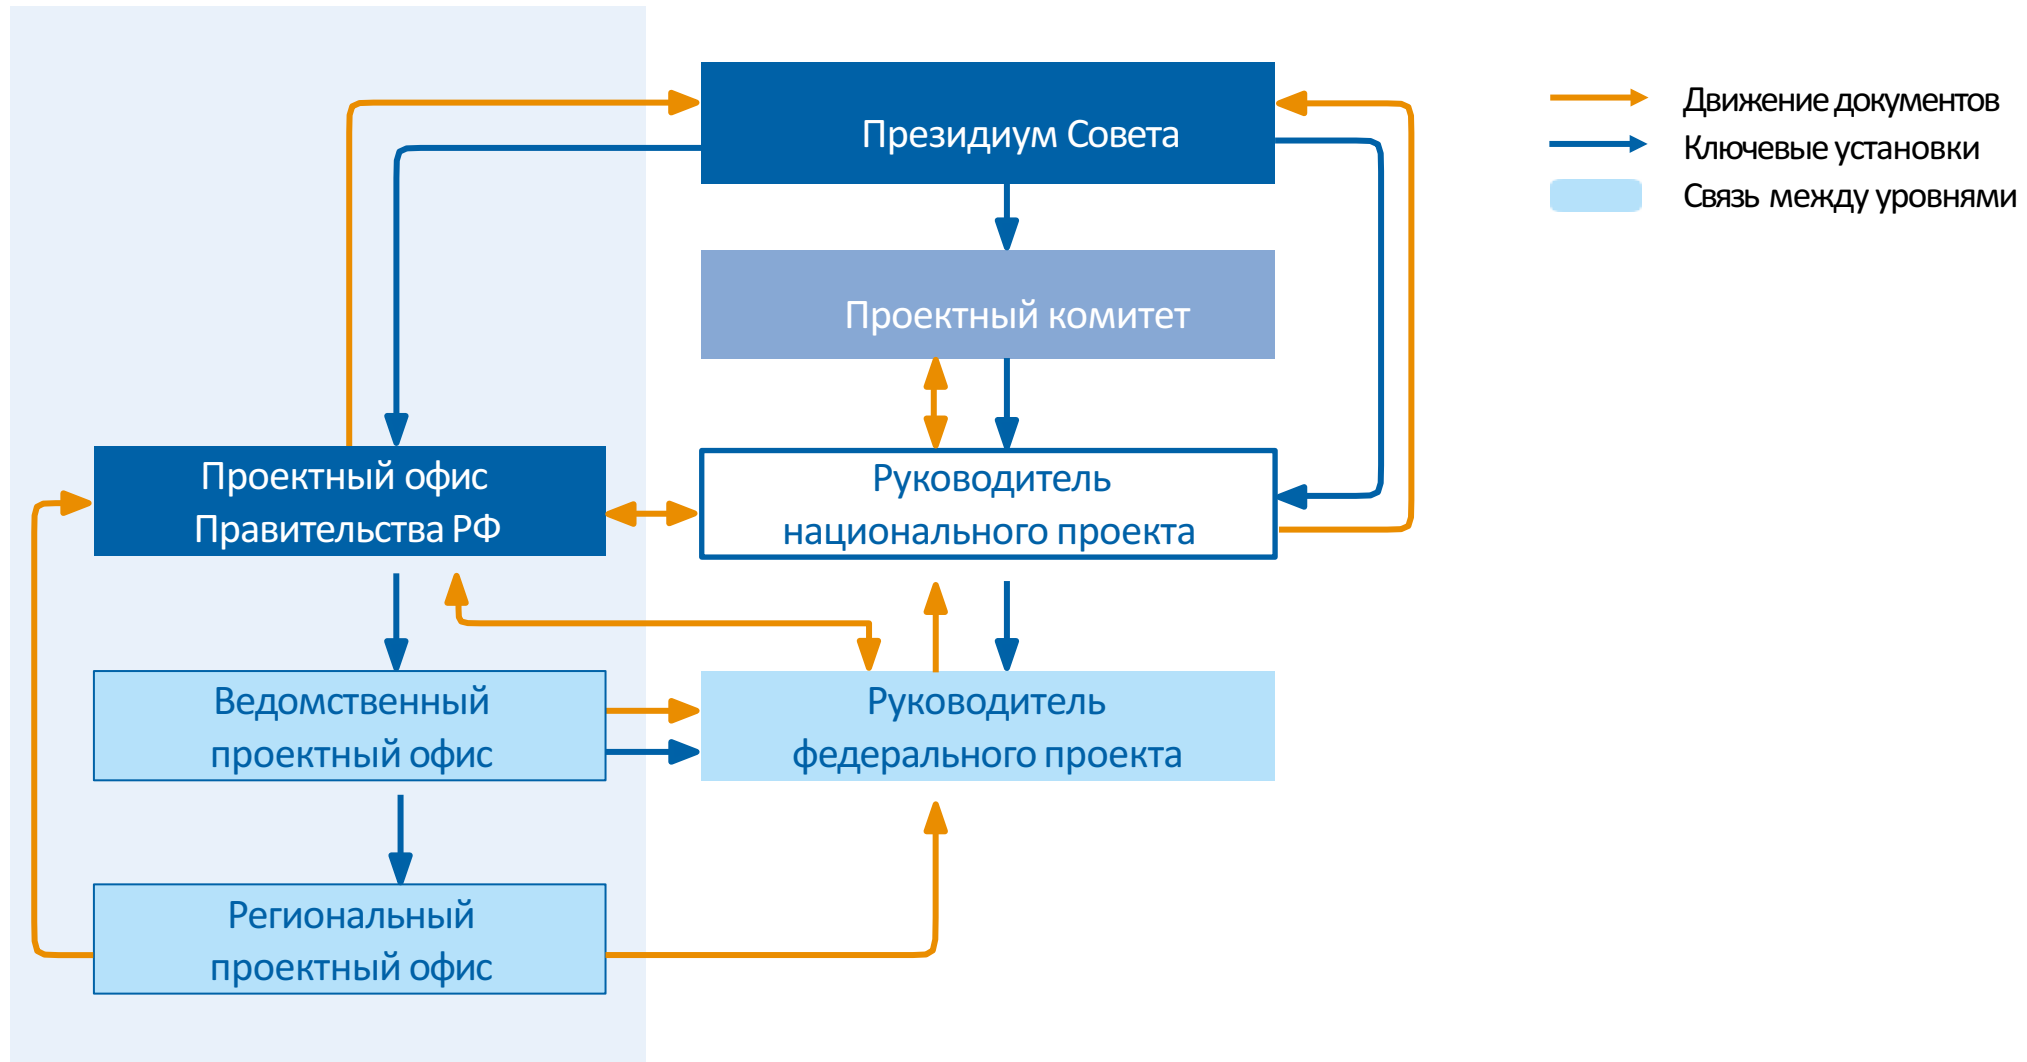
Президиум Совета

Проектный комитет

Проектный офис Правительства РФ

Руководитель национального проекта

Ведомственный проектный офис

Руководитель федерального проекта

Региональный проектный офис

Движение документов
Ключевые установки
Связь между уровнями